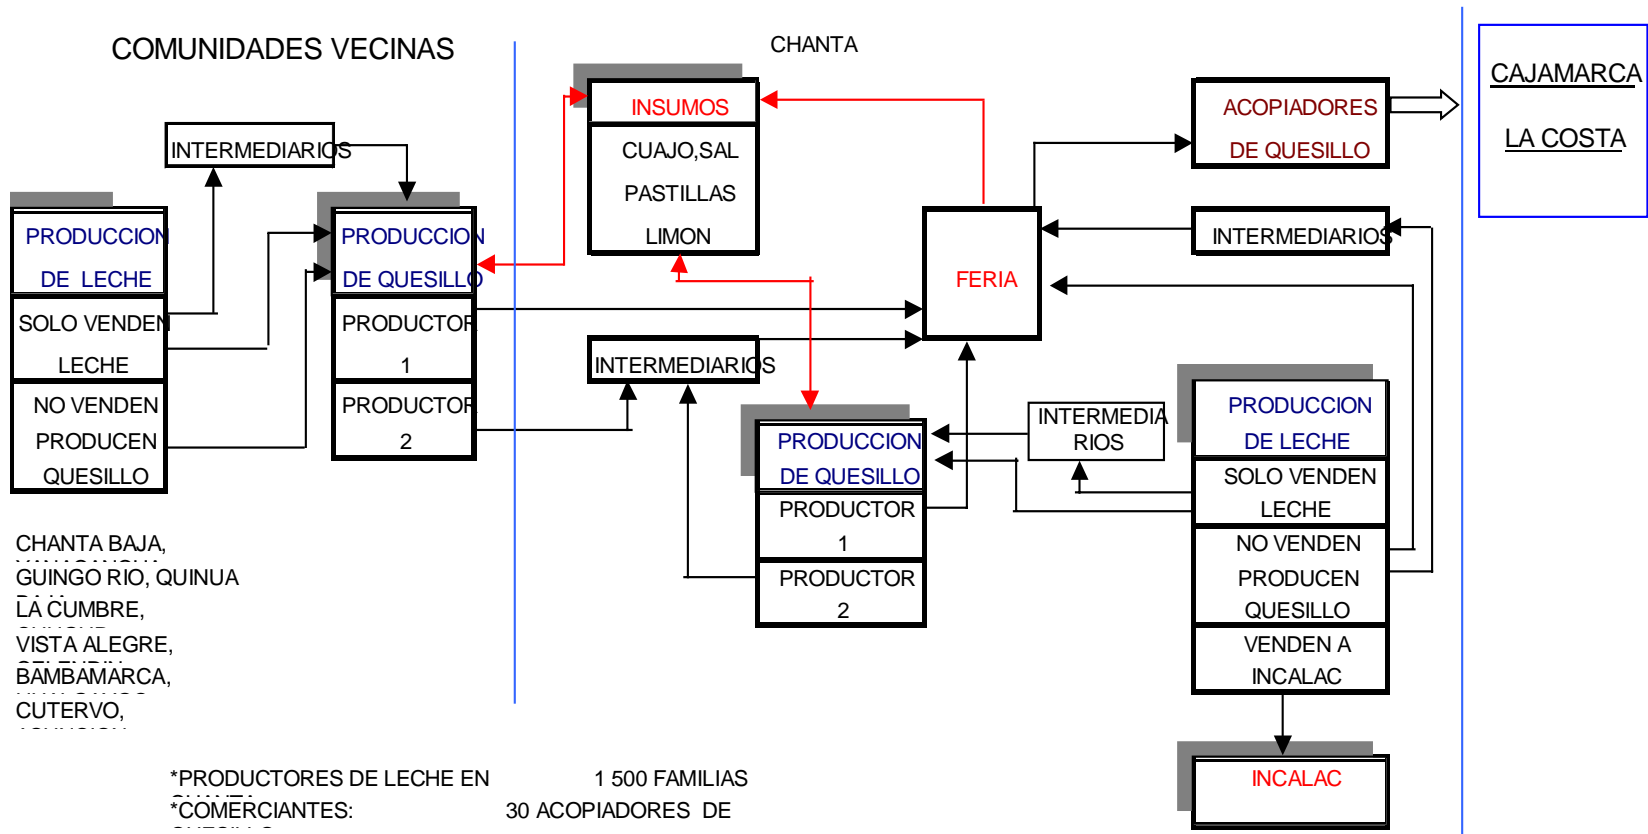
COMUNIDADES VECINAS

CHANTA

CAJAMARCA

LA COSTA

INSUMOS

CUAJO,SAL

PASTILLAS

LIMON

ACOPIADORES

DE QUESILLO

INTERMEDIARIOS

PRODUCCION

DE LECHE

SOLO VENDEN

LECHE

NO VENDEN

PRODUCEN

QUESILLO

PRODUCCION

DE QUESILLO

PRODUCTOR

1

PRODUCTOR

2

FERIA

INTERMEDIARIOS

INTERMEDIARIOS

INTERMEDIARIOS

PRODUCCION

DE QUESILLO

PRODUCTOR

1

PRODUCTOR

2

PRODUCCION

DE LECHE

SOLO VENDEN

LECHE

NO VENDEN

PRODUCEN

QUESILLO

VENDEN A

INCALAC

INCALAC

CHANTA BAJA,
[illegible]
GUINGO RIO, QUINUA
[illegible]
LA CUMBRE,
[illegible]
VISTA ALEGRE,
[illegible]
BAMBAMARCA,
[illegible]
CUTERVO,
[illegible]

*PRODUCTORES DE LECHE EN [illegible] 1 500 FAMILIAS
*COMERCIANTES: 30 ACOPIADORES DE
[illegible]